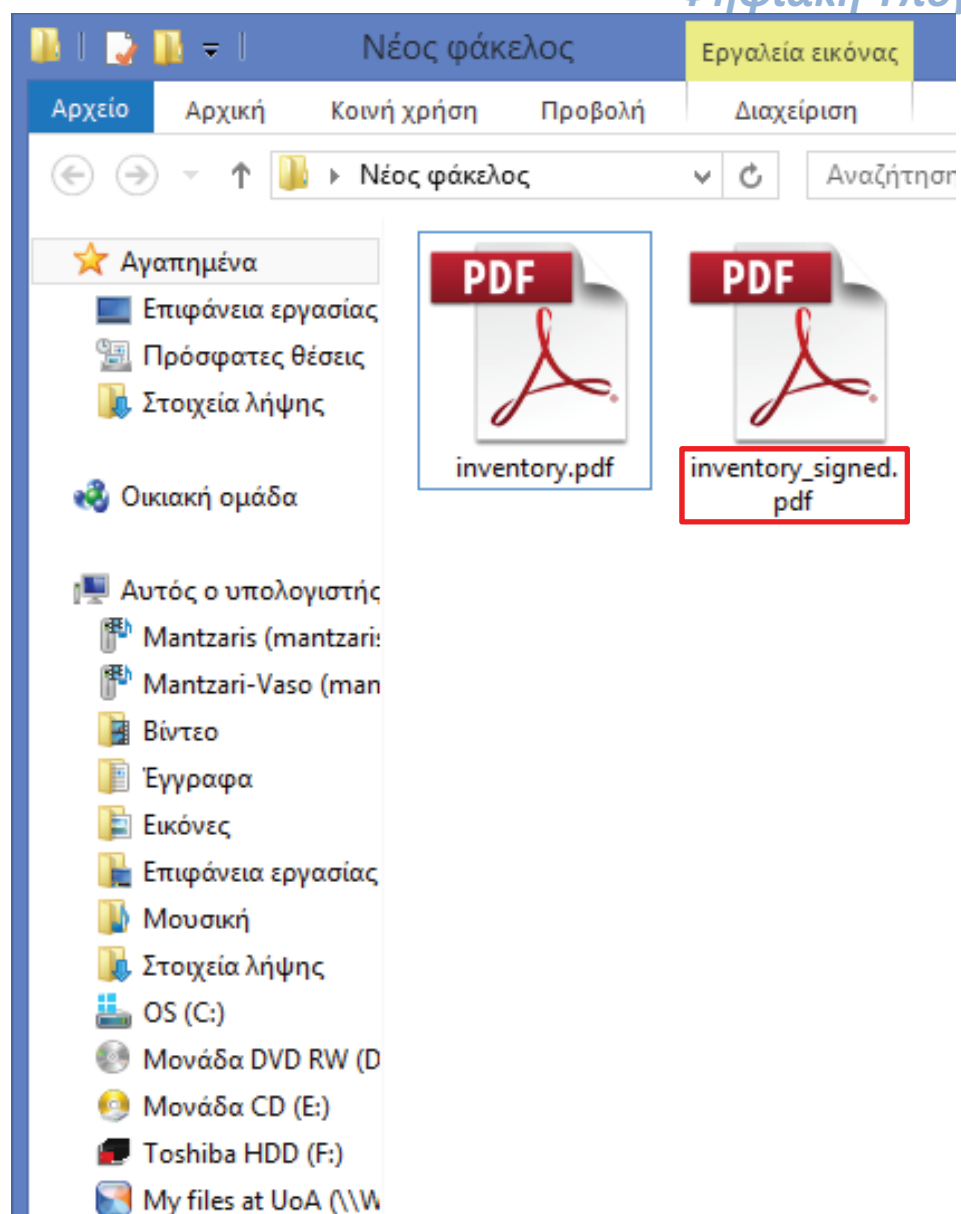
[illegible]

Νέος φάκελος

Εργαλεία εικόνας

Αρχείο Αρχική Κοινή χρήση Προβολή Διαχείριση

Νέος φάκελος

Αναζήτηση

Αγαπημένα
Επιφάνεια εργασίας
Πρόσφατες θέσεις
Στοιχεία λήψης

Οικιακή ομάδα

Αυτός ο υπολογιστής
Mantzaris (mantzaris
Mantzari-Vaso (man
Βίντεο
Έγγραφα
Εικόνες
Επιφάνεια εργασίας
Μουσική
Στοιχεία λήψης
OS (C:)
Μονάδα DVD RW (D
Μονάδα CD (E:)
Toshiba HDD (F:)
My files at UoA (\\W

PDF
inventory.pdf

PDF
inventory_signed.pdf